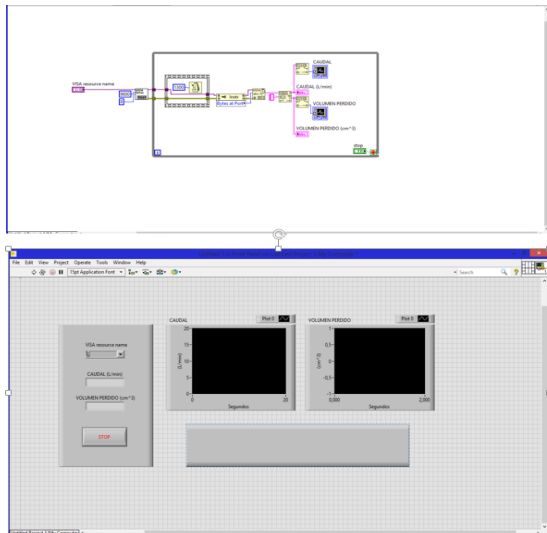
VISA resource name

Bytes at Port

CAUDAL

CAUDAL (L/min)

VOLUMEN PERDIDO

VOLUMEN PERDIDO (cm^3)

stop

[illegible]

File Edit View Project Operate Tools Window Help

15pt Application Font

Search

VISA resource name

CAUDAL (L/min)

VOLUMEN PERDIDO (cm^3)

STOP

CAUDAL

Plot 0

20

15

10

5

0

(L/min)

0

Segundos

20

VOLUMEN PERDIDO

Plot 0

1

0,5

0

-0,5

-1

(cm^3)

0,000

Segundos

2,000